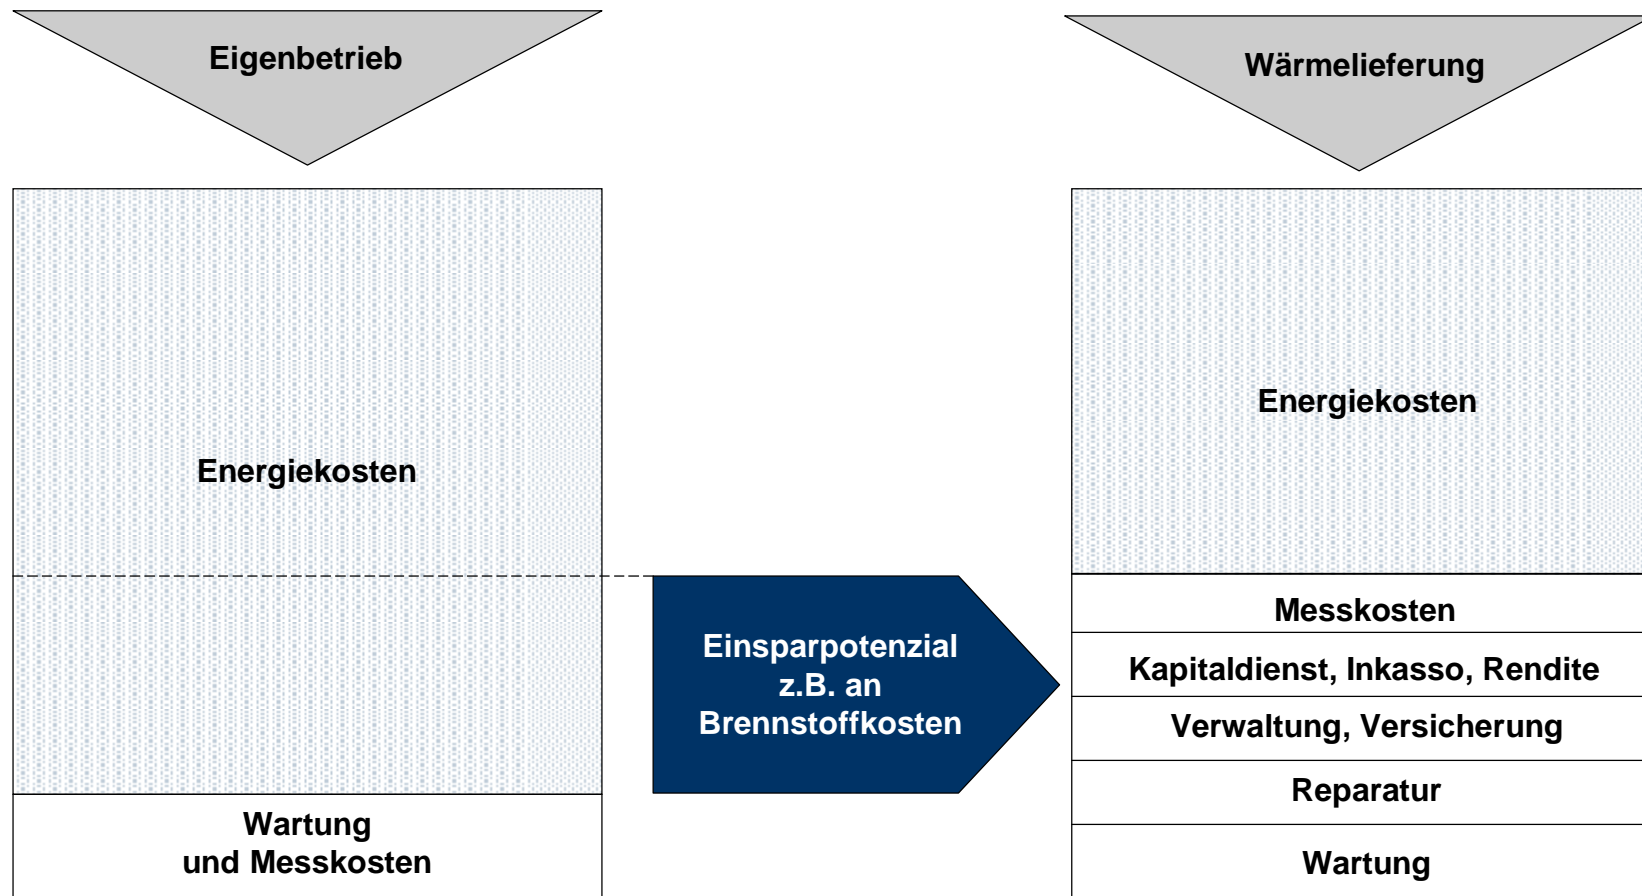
Eigenbetrieb

Energiekosten

Wartung
und Messkosten

Einsparpotenzial
z.B. an
Brennstoffkosten

Wärmelieferung

Energiekosten

Messkosten

Kapitaldienst, Inkasso, Rendite

Verwaltung, Versicherung

Reparatur

Wartung